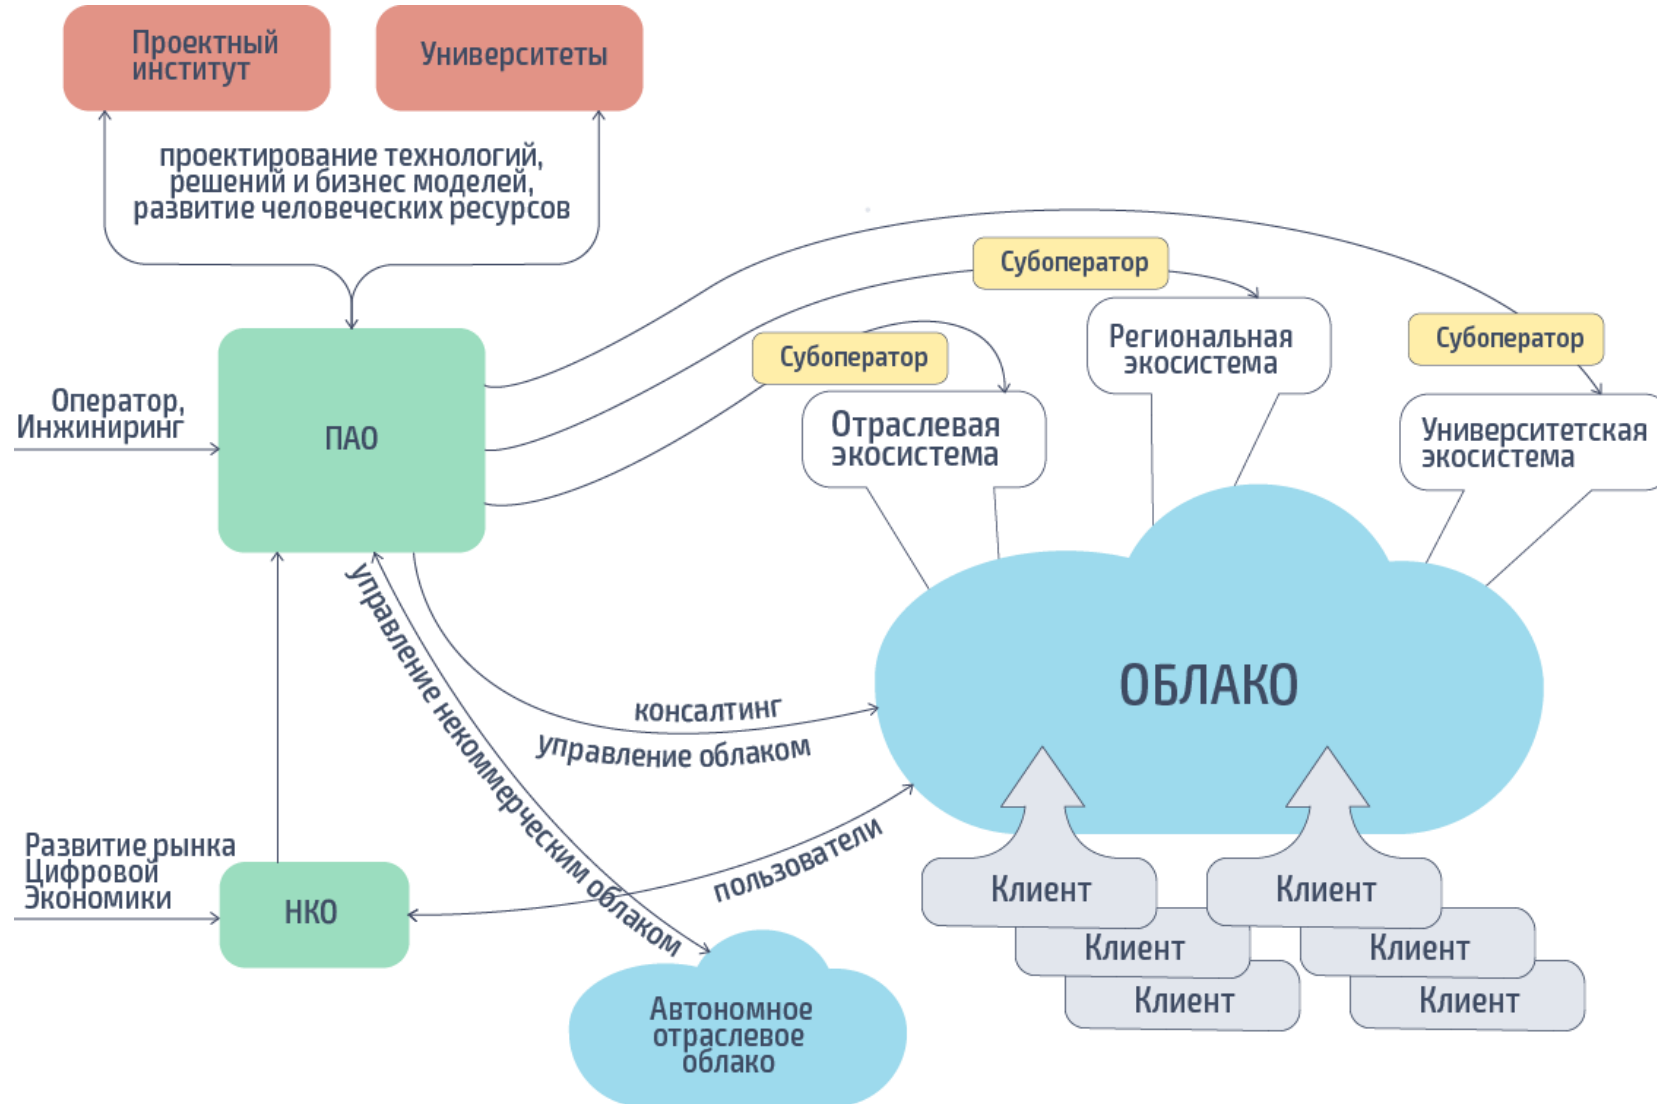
Проектный институт

Университеты

проектирование технологий, решений и бизнес моделей, развитие человеческих ресурсов

Оператор, Инжиниринг

ПАО

Субоператор

Субоператор

Региональная экосистема

Субоператор

Отраслевая экосистема

Университетская экосистема

управление некоммерческим облаком

консалтинг

управление облаком

ОБЛАКО

пользователи

Развитие рынка Цифровой Экономики

НКО

Клиент

Клиент

Клиент

Клиент

Клиент

Клиент

Автономное отраслевое облако